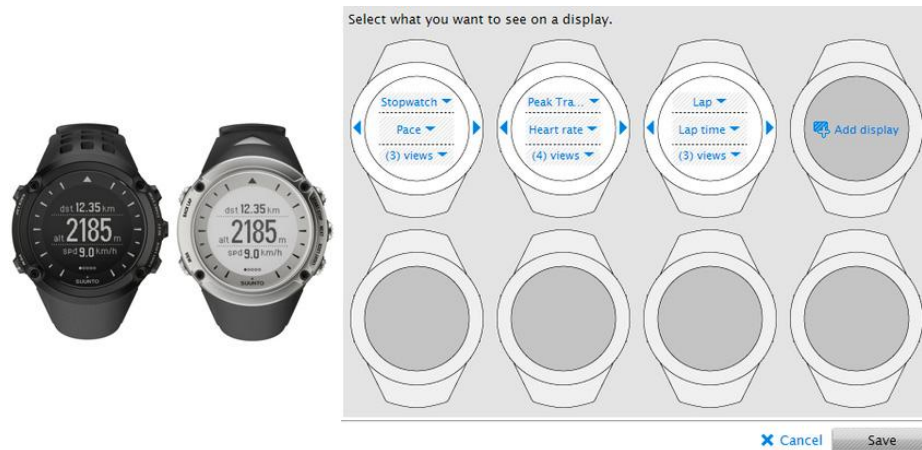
dst 12.35 km
alt 2185 m
spd 9.0 km/h
SUUNTO

dst 12.35 km
alt 2185 m
spd 9.0 km/h
SUUNTO

Select what you want to see on a display.

Stopwatch
Pace
(3) views

Peak Tra...
Heart rate
(4) views

Lap
Lap time
(3) views

Add display

Cancel
Save